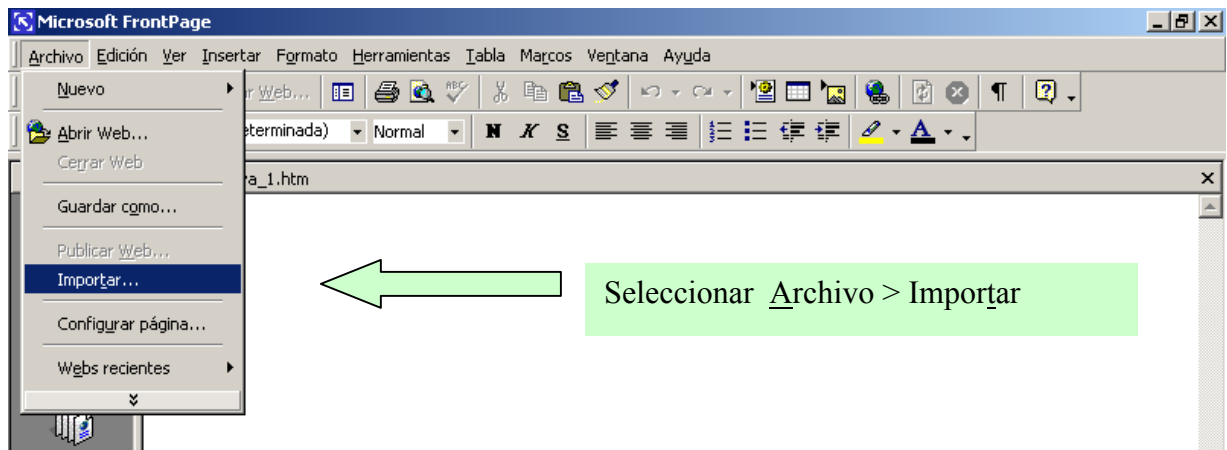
Microsoft FrontPage

Archivo Edición Ver Insertar Formato Herramientas Tabla Marcos Ventana Ayuda

Nuevo
Abrir Web...
Cerrar Web
Guardar como...
Publicar Web...
Importar...
Configurar página...
Webs recientes

r Web...
eterminada)
Normal
N K S

a_1.htm

Seleccionar Archivo > Importar